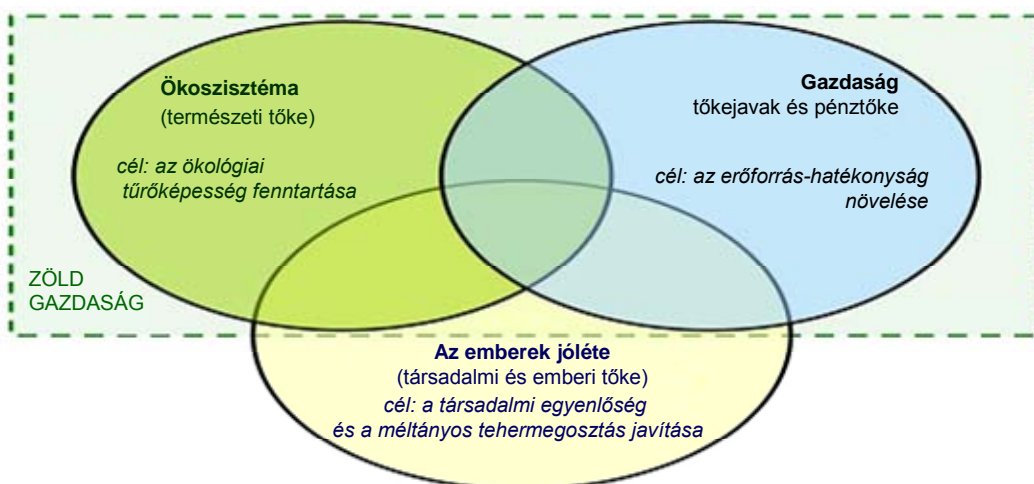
Ökoszisztéma
(természeti tőke)

cél: az ökológiai tűrőképesség fenntartása

Gazdaság
tőkejavak és pénztőke

cél: az erőforrás-hatékonyság növelése

ZÖLD GAZDASÁG

Az emberek jóléte
(társadalmi és emberi tőke)
cél: a társadalmi egyenlőség és a méltányos tehermegosztás javítása